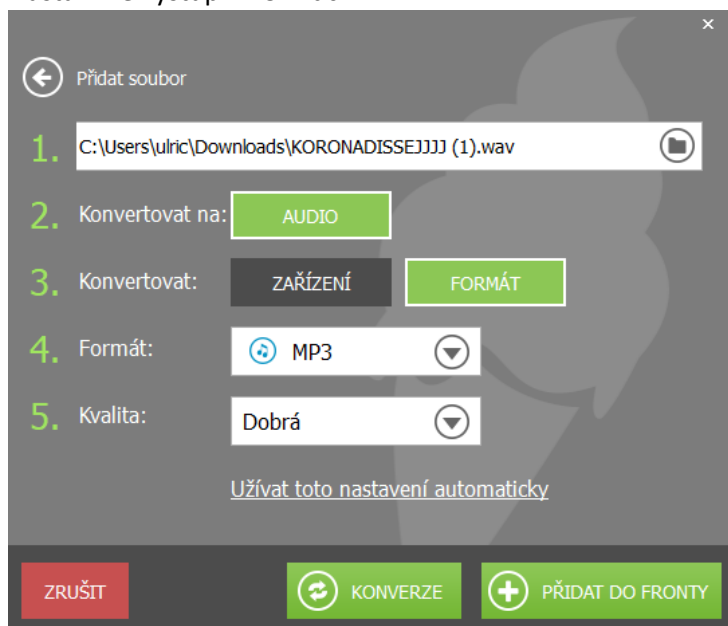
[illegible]

×

Přidat soubor

1. C:\Users\ulric\Downloads\KORONADISSEJJJJ (1).wav

2. Konvertovat na: AUDIO

3. Konvertovat: ZAŘÍZENÍ FORMÁT

4. Formát: MP3

5. Kvalita: Dobrá

Užívat toto nastavení automaticky

ZRUŠIT

KONVERZE

PŘIDAT DO FRONTY